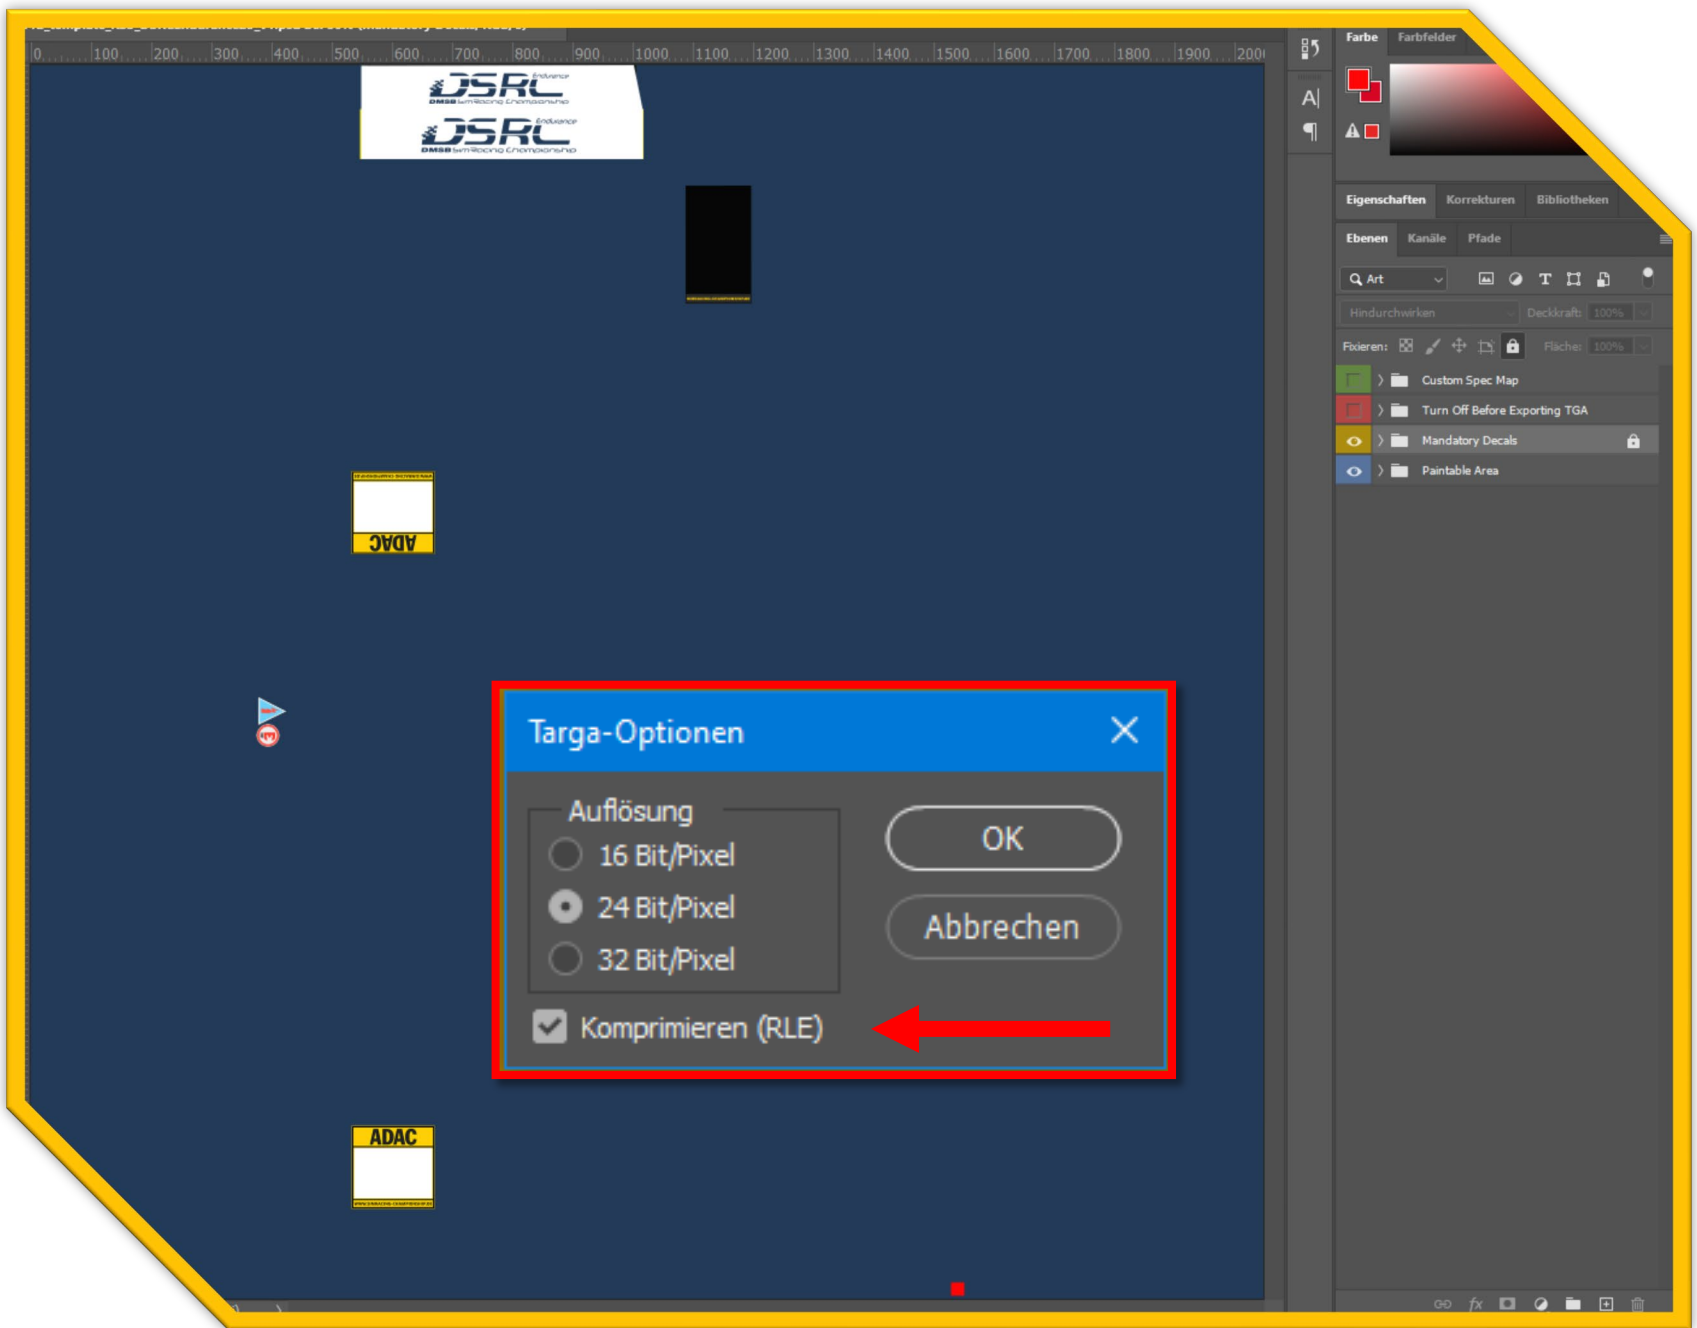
0 100 200 300 400 500 600 700 800 900 1000 1100 1200 1300 1400 1500 1600 1700 1800 1900 200

DSRC Endurance DMSB SimRacing Championship

DSRC Endurance DMSB SimRacing Championship

ADAC

ADAC

Targa-Optionen

Auflösung

16 Bit/Pixel

24 Bit/Pixel

32 Bit/Pixel

OK

Abbrechen

Komprimieren (RLE)

Farbe Farbfelder

Eigenschaften Korrekturen Bibliotheken

Ebenen Kanäle Pfade

Art

Hindurchwirken Deckkraft: 100%

Fixieren: Fläche: 100%

Custom Spec Map

Turn Off Before Exporting TGA

Mandatory Decals

Paintable Area